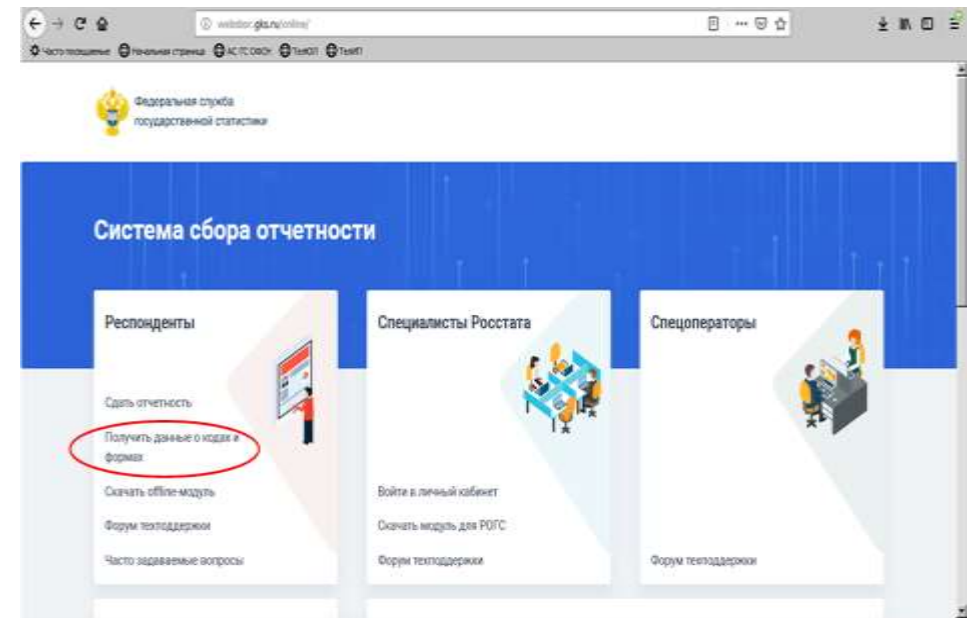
websbor.gks.ru/online/

Часто посещаемые Начальная страница АС ГС ОФОУ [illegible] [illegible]

Федеральная служба государственной статистики

Система сбора отчетности

Респонденты

Сдать отчетность

Получить данные о кодах и формах

Скачать offline-модуль

Форум техподдержки

Часто задаваемые вопросы

Специалисты Росстата

Войти в личный кабинет

Скачать модуль для РОГС

Форум техподдержки

Спецоператоры

Форум техподдержки